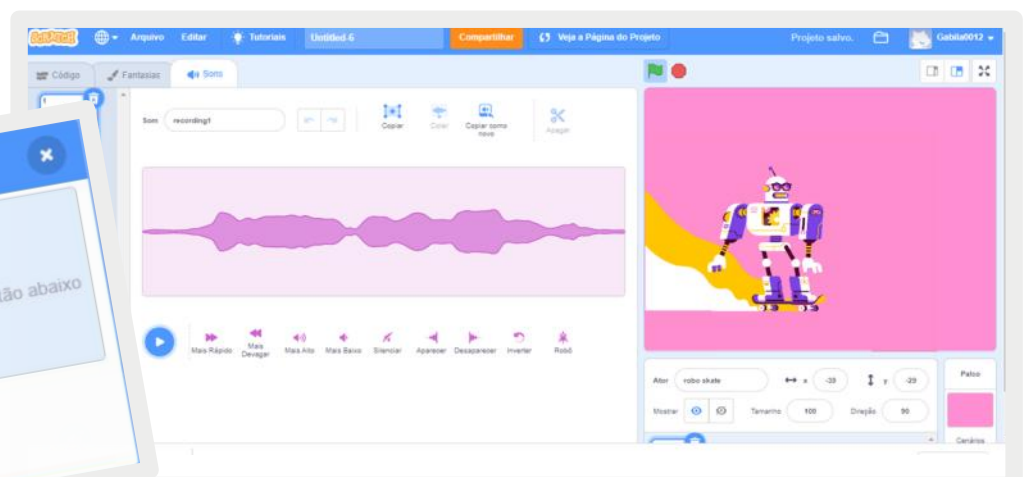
SCRATCH Arquivo Editar Tutoriais Untitled-6 Compartilhar Veja a Página do Projeto Projeto salvo. Gabila0012

Código Fantasias Sons

1

Som recording1

Copiar Colar Copiar como novo Apagar

Mais Rápido Mais Devagar Mais Alto Mais Baixo Silenciar Aparecer Desaparecer Inverter Robô

ão abaixo

Ator robo skate x -39 y -29

Mostrar Tamanho 100 Direção 90

Palco

Cenários